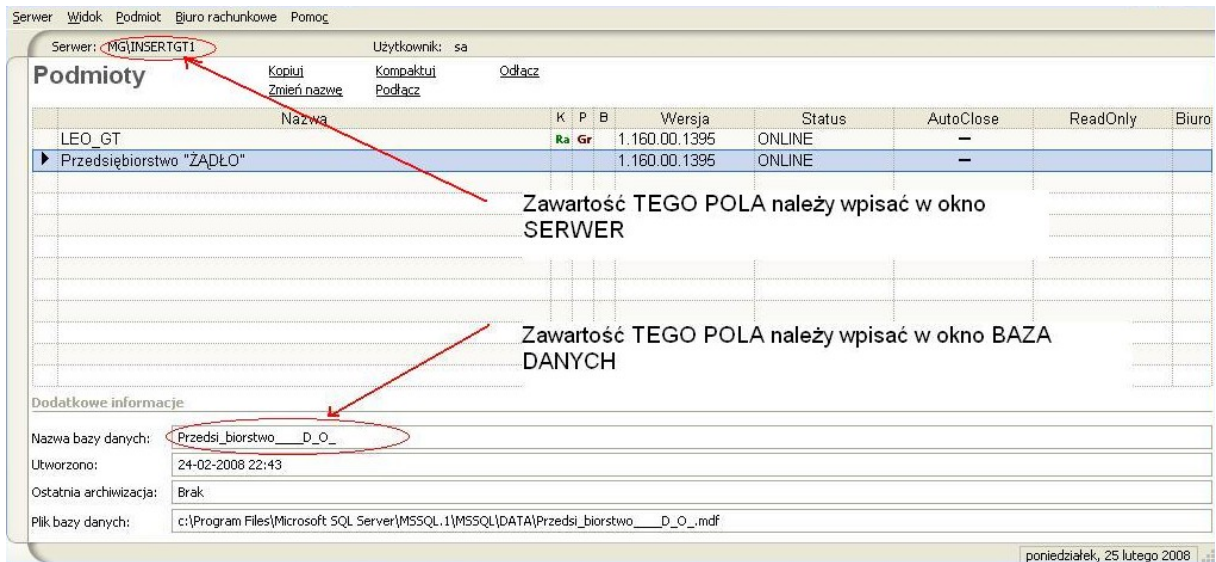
Serwer Widok Podmiot Biuro rachunkowe Pomoc

Serwer: MG\INSERTGT1 Użytkownik: sa

Podmioty

Kopiuj
Zmień nazwę

Kompaktuj
Podłącz

Odłącz

| Nazwa | K | P | B | Wersja | Status | AutoClose | ReadOnly | Biuro |
|---|---|---|---|---|---|---|---|---|
| LEO_GT | Ra | Gr | | 1.160.00.1395 | ONLINE | — | | |
| Przedsiębiorstwo "ŻĄDŁO" | | | | 1.160.00.1395 | ONLINE | — | | |

Zawartość TEGO POLA należy wpisać w okno SERWER

Zawartość TEGO POLA należy wpisać w okno BAZA DANYCH

Dodatkowe informacje

Nazwa bazy danych: Przedsi_biorstwo____D_O_

Utworzono: 24-02-2008 22:43

Ostatnia archiwizacja: Brak

Plik bazy danych: c:\Program Files\Microsoft SQL Server\MSSQL.1\MSSQL\DATA\Przedsi_biorstwo____D_O_.mdf

poniedziałek, 25 lutego 2008